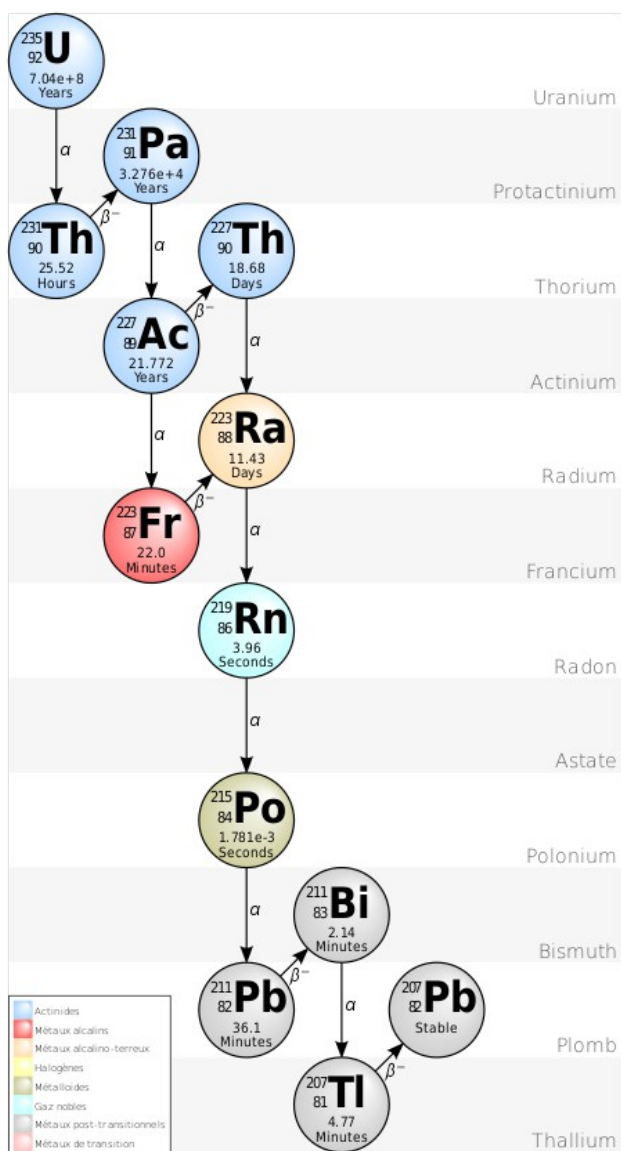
$^{235}_{92}$U
7.04e+8
Years

Uranium

α

$^{231}_{91}$Pa
3.276e+4
Years

Protactinium

$^{231}_{90}$Th
25.52
Hours

β⁻

α

$^{227}_{90}$Th
18.68
Days

Thorium

β⁻

$^{227}_{89}$Ac
21.772
Years

α

Actinium

α

$^{223}_{88}$Ra
11.43
Days

Radium

β⁻

$^{223}_{87}$Fr
22.0
Minutes

α

Francium

$^{219}_{86}$Rn
3.96
Seconds

Radon

α

Astate

$^{215}_{84}$Po
1.781e-3
Seconds

Polonium

α

$^{211}_{83}$Bi
2.14
Minutes

Bismuth

β⁻

$^{211}_{82}$Pb
36.1
Minutes

α

$^{207}_{82}$Pb
Stable

Plomb

β⁻

$^{207}_{81}$Tl
4.77
Minutes

Thallium

Actinides
Métaux alcalins
Métaux alcalino-terreux
Halogènes
Métalloïdes
Gaz nobles
Métaux post-transitionnels
Métaux de transition